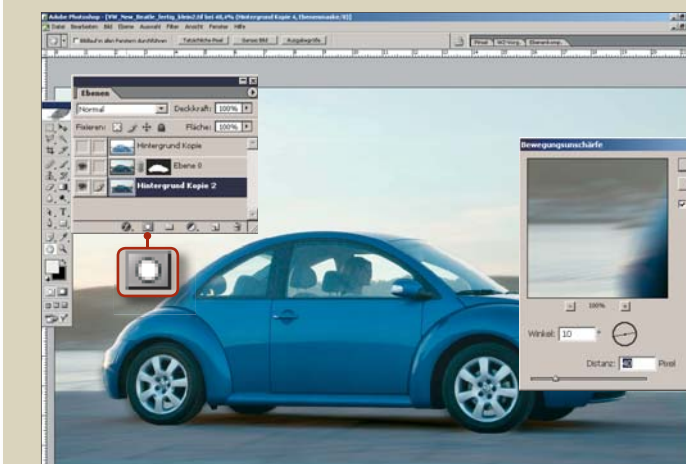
Adobe Photoshop - [VW_New_Beetle_fertig_klein2.tif bei 48,4% (Hintergrund Kopie 4, Ebenenmaske/8)]
Datei Bearbeiten Bild Ebene Auswahl Filter Ansicht Fenster Hilfe
Bildschirmgröße anpassen Tatsächliche Pixel Ganzes Bild Ausgabegröße

Ebenen
Normal
Deckkraft: 100%
Fixieren:
Fläche: 100%
Hintergrund Kopie
Ebene 0
Hintergrund Kopie 2

Bewegungsunschärfe
100%
Winkel: 10 °
Distanz: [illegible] Pixel